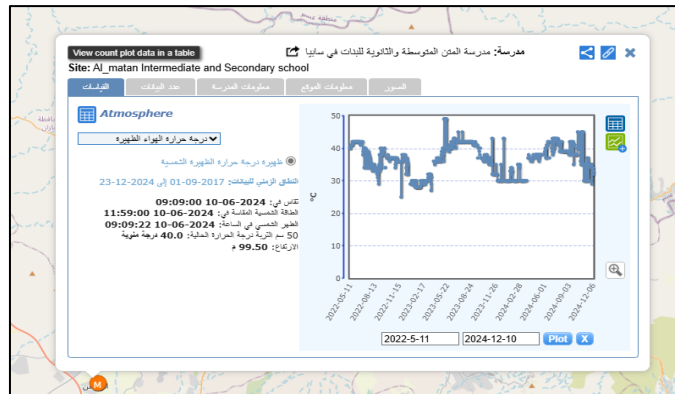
View count plot data in a table

مدرسة: مدرسة المتن المتوسطة والثانوية للبنات في سايبا

Site: Al_matan Intermediate and Secondary school

القياسات | عدد البيانات | معلومات المدرسة | معلومات الموقع | الصور

Atmosphere

درجة حرارة الهواء الظهيرة

ظهيرة درجة حرارة الظهيرة الشمسية

النطاق الزمني للبيانات: 2017-09-01 إلى 2024-12-23

تقاس في: 2024-06-10 09:09:00
الظاقة الشمسية المقاسة في: 2024-06-10 11:59:00
الظهر الشمسي في الساعة: 2024-06-10 09:09:22
50 سم التربة درجة الحرارة الحالية: 40.0 درجة مئوية
الارتفاع: 99.50 م

50
40
30
20
10
0
°C

2022-05-11
2022-08-13
2022-11-15
2023-02-17
2023-05-22
2023-08-24
2023-11-26
2024-02-28
2024-06-01
2024-09-03
2024-12-06

2022-5-11
2024-12-10
Plot
X